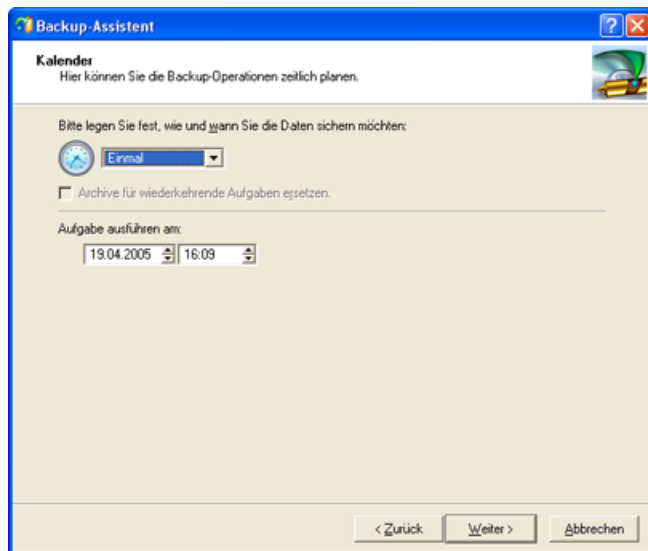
Backup-Assistent

Kalender
Hier können Sie die Backup-Operationen zeitlich planen.

Bitte legen Sie fest, wie und wann Sie die Daten sichern möchten:

Einmal

Archive für wiederkehrende Aufgaben ersetzen.

Aufgabe ausführen am:

19.04.2005 16:09

< Zurück Weiter > Abbrechen